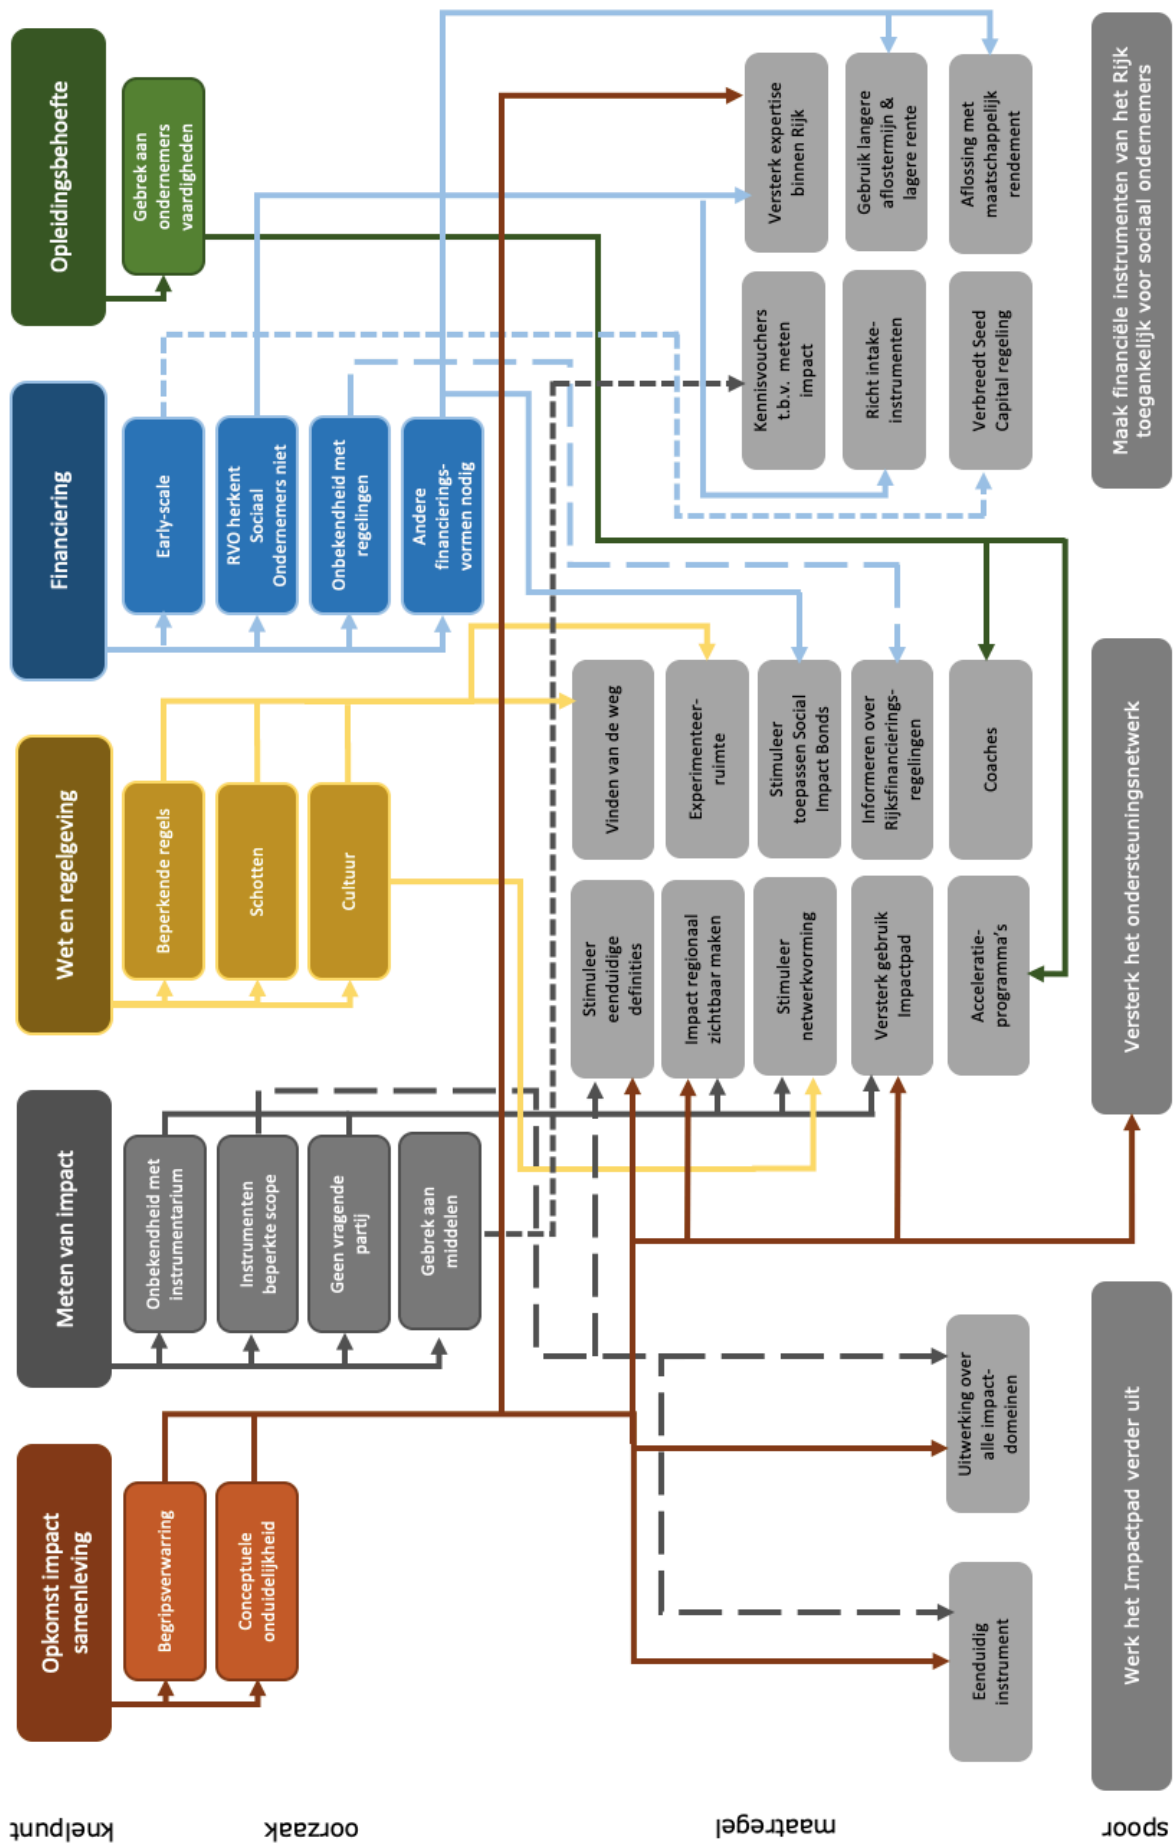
knelpunt

Opleidingsbehoefte

Gebrek aan ondernemers vaardigheden

Financiering

Early-scale

RVO herkent Sociaal Ondernemers niet

Onbekendheid met regelingen

Andere financierings-vormen nodig

Wet en regelgeving

Beperkende regels

Schotten

Cultuur

Meten van impact

Onbekendheid met instrumentarium

Instrumenten beperkte scope

Geen vragende partij

Gebrek aan middelen

Opkomst impact samenleving

Begripsverwarring

Conceptuele onduidelijkheid

oorzaak

maatregel

Versterk expertise binnen Rijk

Gebruik langere aflostermijn & lagere rente

Aflossing met maatschappelijk rendement

Kennisvouchers t.b.v. meten impact

Richt intake-instrumenten

Verbreedt Seed Capital regeling

Vinden van de weg

Experimenteer-ruimte

Stimuleer toepassen Social Impact Bonds

Informeren over Rijksfinancierings-regelingen

Coaches

Stimuleer eenduidige definities

Impact regionaal zichtbaar maken

Stimuleer netwerkvorming

Versterk gebruik Impactpad

Acceleratie-programma's

Uitwerking over alle impact-domeinen

Eenduidig instrument

spoor

Maak financiële instrumenten van het Rijk toegankelijk voor sociaal ondernemers

Versterk het ondersteuningsnetwerk

Werk het Impactpad verder uit